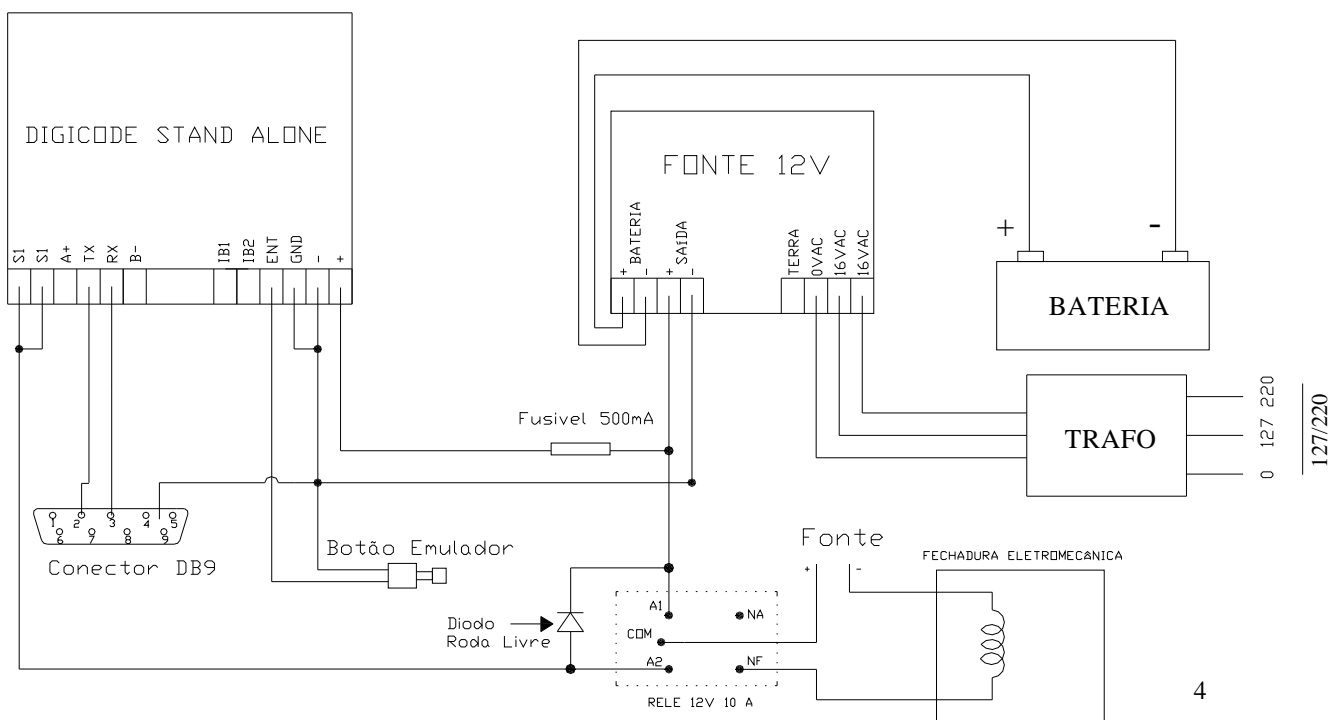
DIGICODE STAND ALONE

S1 S1 A+ TX RX B- IB1 IB2 ENT GND - +

FONTE 12V

+ BATERIA - + SAÍDA - TERRA 0VAC 16VAC 16VAC

+ -

BATERIA

TRAFO

0 127 220

127/220

Fusivel 500mA

1 2 3 4 5 6 7 8 9

Conector DB9

Botão Emulador

Fonte

+ -

FECHADURA ELETROMECÂNICA

Diodo Roda Livre

A1 NA COM A2 NF

RELE 12V 10 A

4